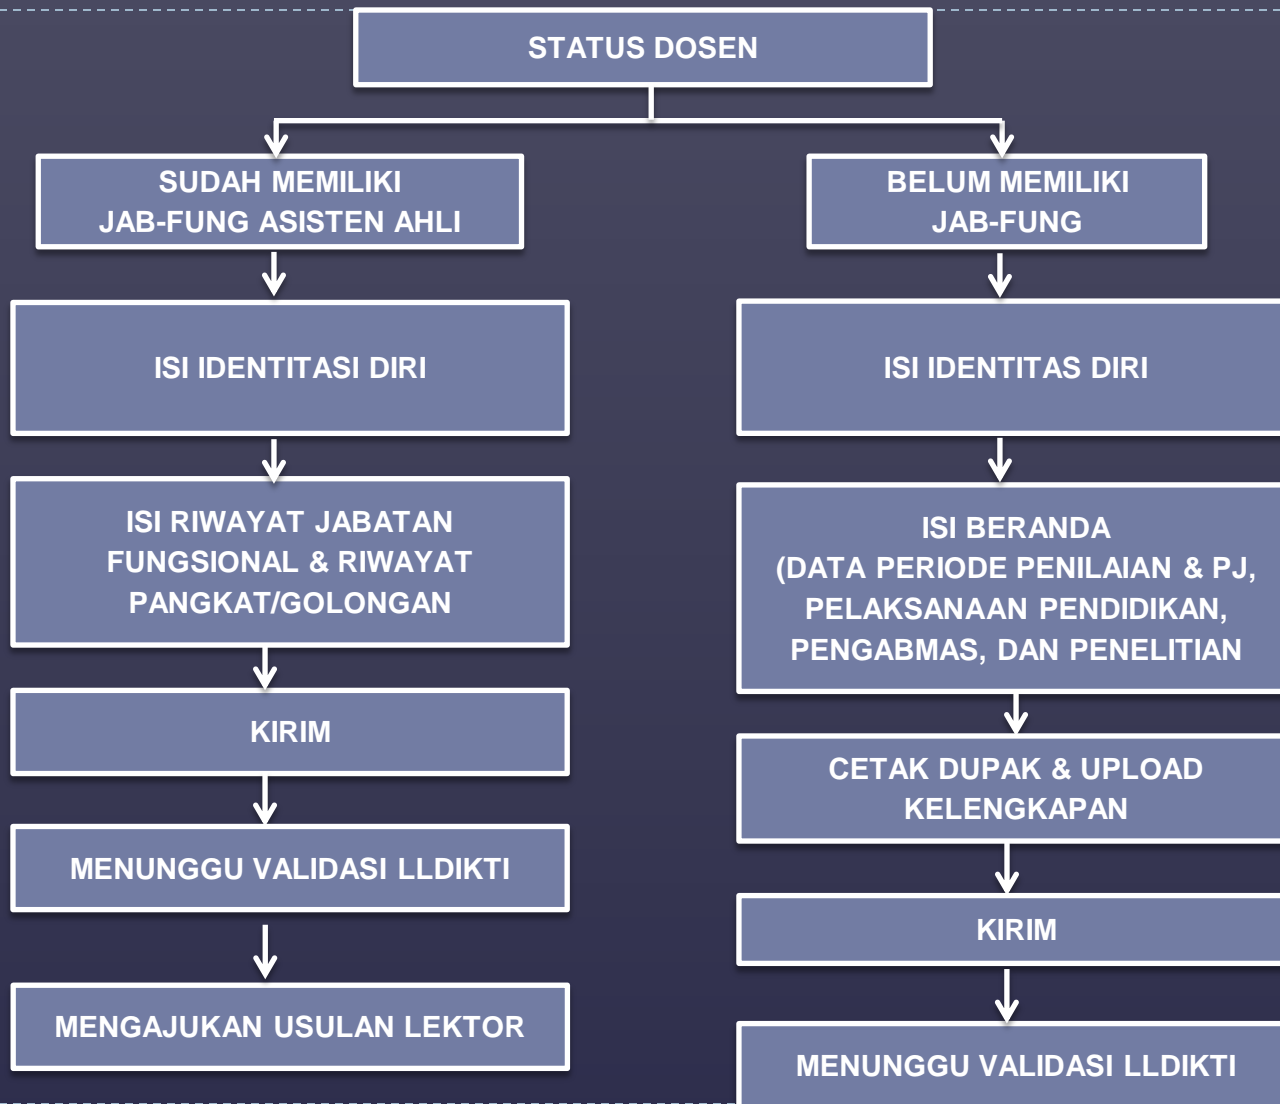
STATUS DOSEN

SUDAH MEMILIKI JAB-FUNG ASISTEN AHLI

ISI IDENTITASI DIRI

ISI RIWAYAT JABATAN FUNGSIONAL & RIWAYAT PANGKAT/GOLONGAN

KIRIM

MENUNGGU VALIDASI LLDIKTI

MENGAJUKAN USULAN LEKTOR

BELUM MEMILIKI JAB-FUNG

ISI IDENTITAS DIRI

ISI BERANDA (DATA PERIODE PENILAIAN & PJ, PELAKSANAAN PENDIDIKAN, PENGABMAS, DAN PENELITIAN

CETAK DUPAK & UPLOAD KELENGKAPAN

KIRIM

MENUNGGU VALIDASI LLDIKTI